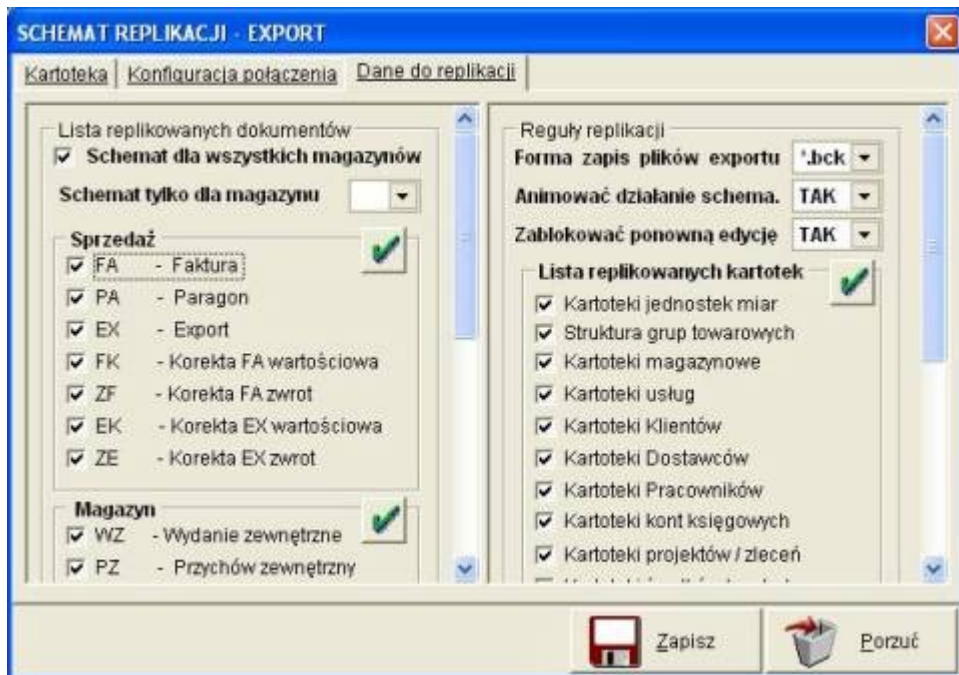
SCHEMAT REPLIKACJI - EXPORT

Kartoteka | Konfiguracja połączenia | Dane do replikacji

Lista replikowanych dokumentów
Schemat dla wszystkich magazynów
Schemat tylko dla magazynu

Sprzedaż
FA - Faktura
PA - Paragon
EX - Export
FK - Korekta FA wartościowa
ZF - Korekta FA zwrot
EK - Korekta EX wartościowa
ZE - Korekta EX zwrot

Magazyn
WZ - Wydanie zewnętrzne
PZ - Przychów zewnętrzny

Reguły replikacji
Forma zapis plików exportu *.bck
Animować działanie schema. TAK
Zablokować ponowną edycję TAK

Lista replikowanych kartotek
Kartoteki jednostek miar
Struktura grup towarowych
Kartoteki magazynowe
Kartoteki usług
Kartoteki Klientów
Kartoteki Dostawców
Kartoteki Pracowników
Kartoteki kont księgowych
Kartoteki projektów / zleceń
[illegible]

Zapisz
Porzuć